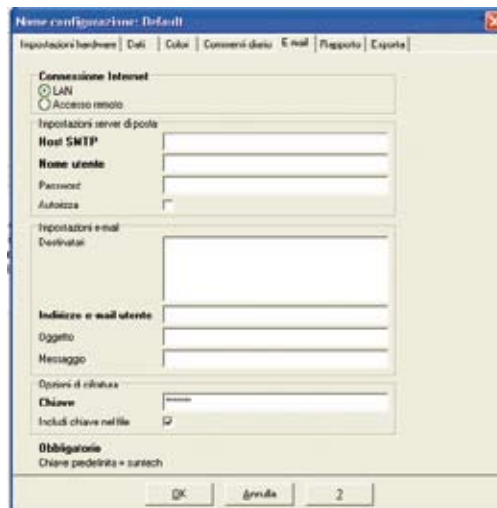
Nome configurazione: Default

Impostazioni hardware | Dati | Colori | Commenti diario | E-mail | Rapporto | Esporta

Connessione Internet
LAN
Accesso remoto

Impostazioni server di posta
Host SMTP
Nome utente
Password
Autorizza

Impostazioni e-mail
Destinatari

Indirizzo e-mail utente
Oggetto
Messaggio

Opzioni di cifratura
Chiave ******
Includi chiave nel file

Obbligatorie
Chiave predefinita = suntech

OK | Annulla | ?